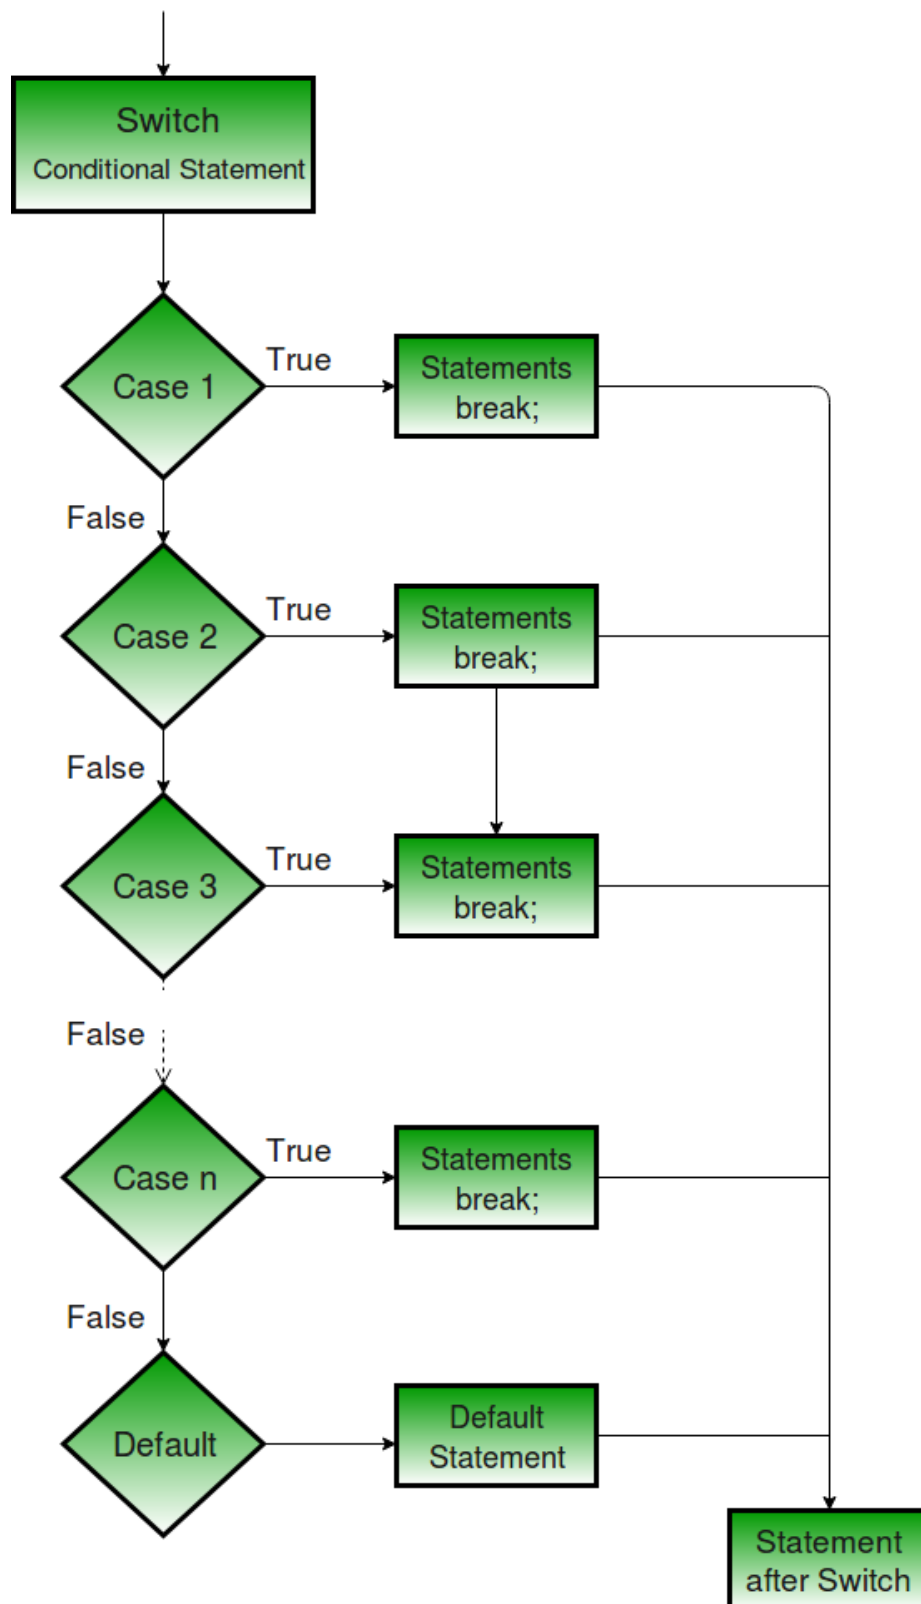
Switch
Conditional Statement

Case 1
True
Statements
break;

False

Case 2
True
Statements
break;

False

Case 3
True
Statements
break;

False

Case n
True
Statements
break;

False

Default
Default
Statement

Statement
after Switch